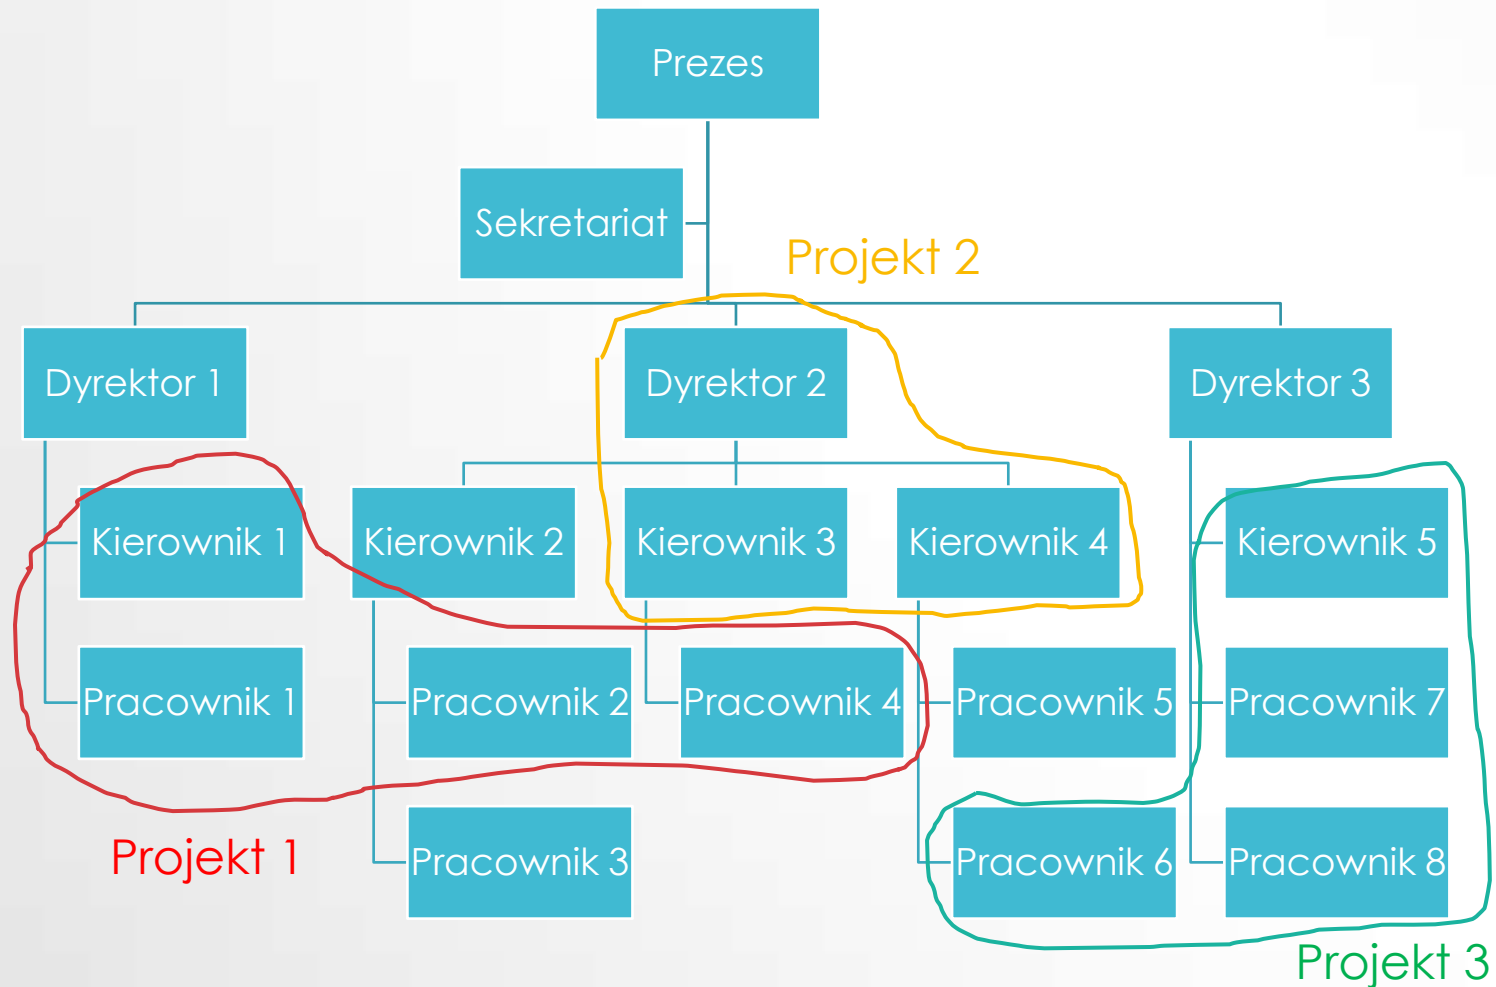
Prezes

Sekretariat

Projekt 2

Dyrektor 1

Dyrektor 2

Dyrektor 3

Kierownik 1

Kierownik 2

Kierownik 3

Kierownik 4

Kierownik 5

Pracownik 1

Pracownik 2

Pracownik 4

Pracownik 5

Pracownik 7

Pracownik 3

Pracownik 6

Pracownik 8

Projekt 1

Projekt 3